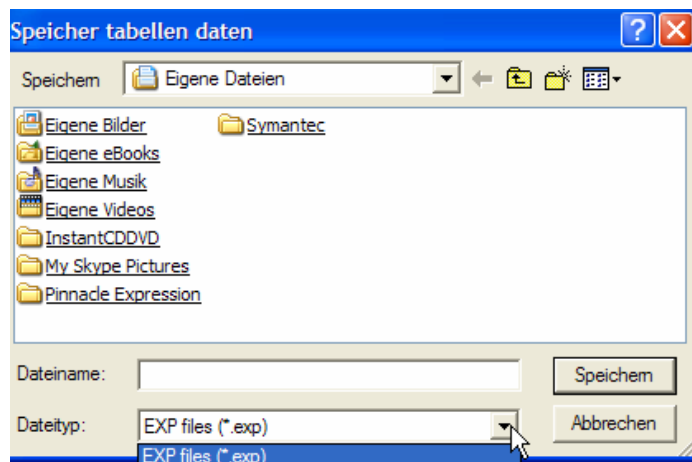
Speicher tabellen daten

Speichern Eigene Dateien

Eigene Bilder
Eigene eBooks
Eigene Musik
Eigene Videos
InstantCDDVD
My Skype Pictures
Pinnacle Expression
Symantec

Dateiname:
Speichern

Dateityp: EXP files (*.exp)
Abbrechen

EXP files (*.exp)